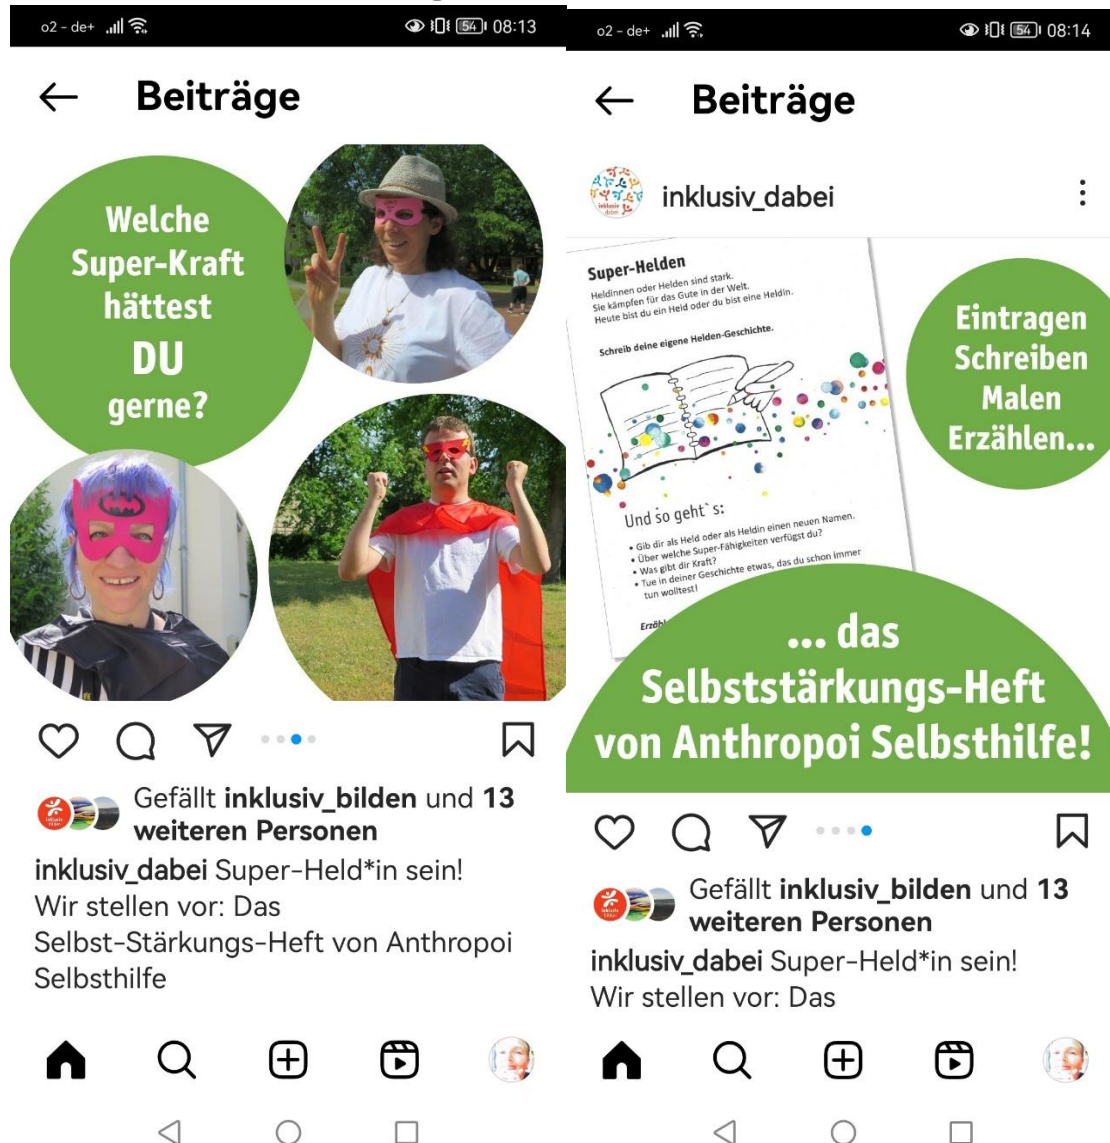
o2 - de+ 54 08:13

← Beiträge

Welche Super-Kraft hättest DU gerne?

Gefällt **inklusiv_bilden** und **13 weiteren Personen**

**inklusiv_dabei** Super-Held*in sein! Wir stellen vor: Das Selbst-Stärkungs-Heft von Anthropoi Selbsthilfe

o2 - de+ 54 08:14

← Beiträge

inklusiv dabei

inklusiv_dabei

Super-Helden

Heldinnen oder Helden sind stark. Sie kämpfen für das Gute in der Welt. Heute bist du ein Held oder du bist eine Heldin.

Schreib deine eigene Helden-Geschichte.

Und so geht`s:

• Gib dir als Held oder als Heldin einen neuen Namen.
• Über welche Super-Fähigkeiten verfügst du?
• Was gibt dir Kraft?
• Tue in deiner Geschichte etwas, das du schon immer tun wolltest!

Erzäh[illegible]

Eintragen Schreiben Malen Erzählen...

... das Selbststärkungs-Heft von Anthropoi Selbsthilfe!

Gefällt **inklusiv_bilden** und **13 weiteren Personen**

**inklusiv_dabei** Super-Held*in sein! Wir stellen vor: Das